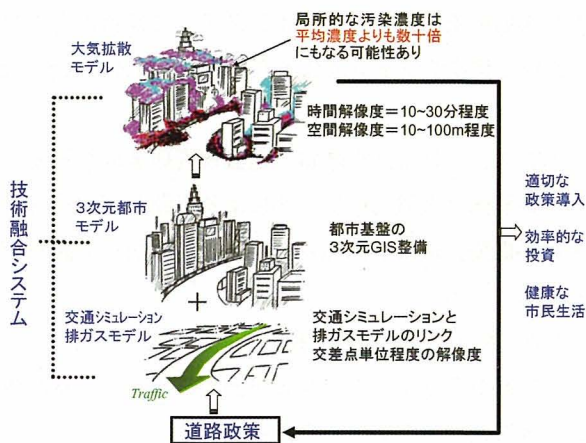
局所的な汚染濃度は
平均濃度よりも数十倍
にもなる可能性あり

大気拡散
モデル

時間解像度＝10~30分程度
空間解像度＝10~100m程度

技術融合システム

3次元都市
モデル

都市基盤の
3次元GIS整備

適切な
政策導入

効率的な
投資

健康な
市民生活

交通シミュレーション
排ガスモデル

+

交通シミュレーションと
排ガスモデルのリンク
交差点単位程度の解像度

Traffic

道路政策